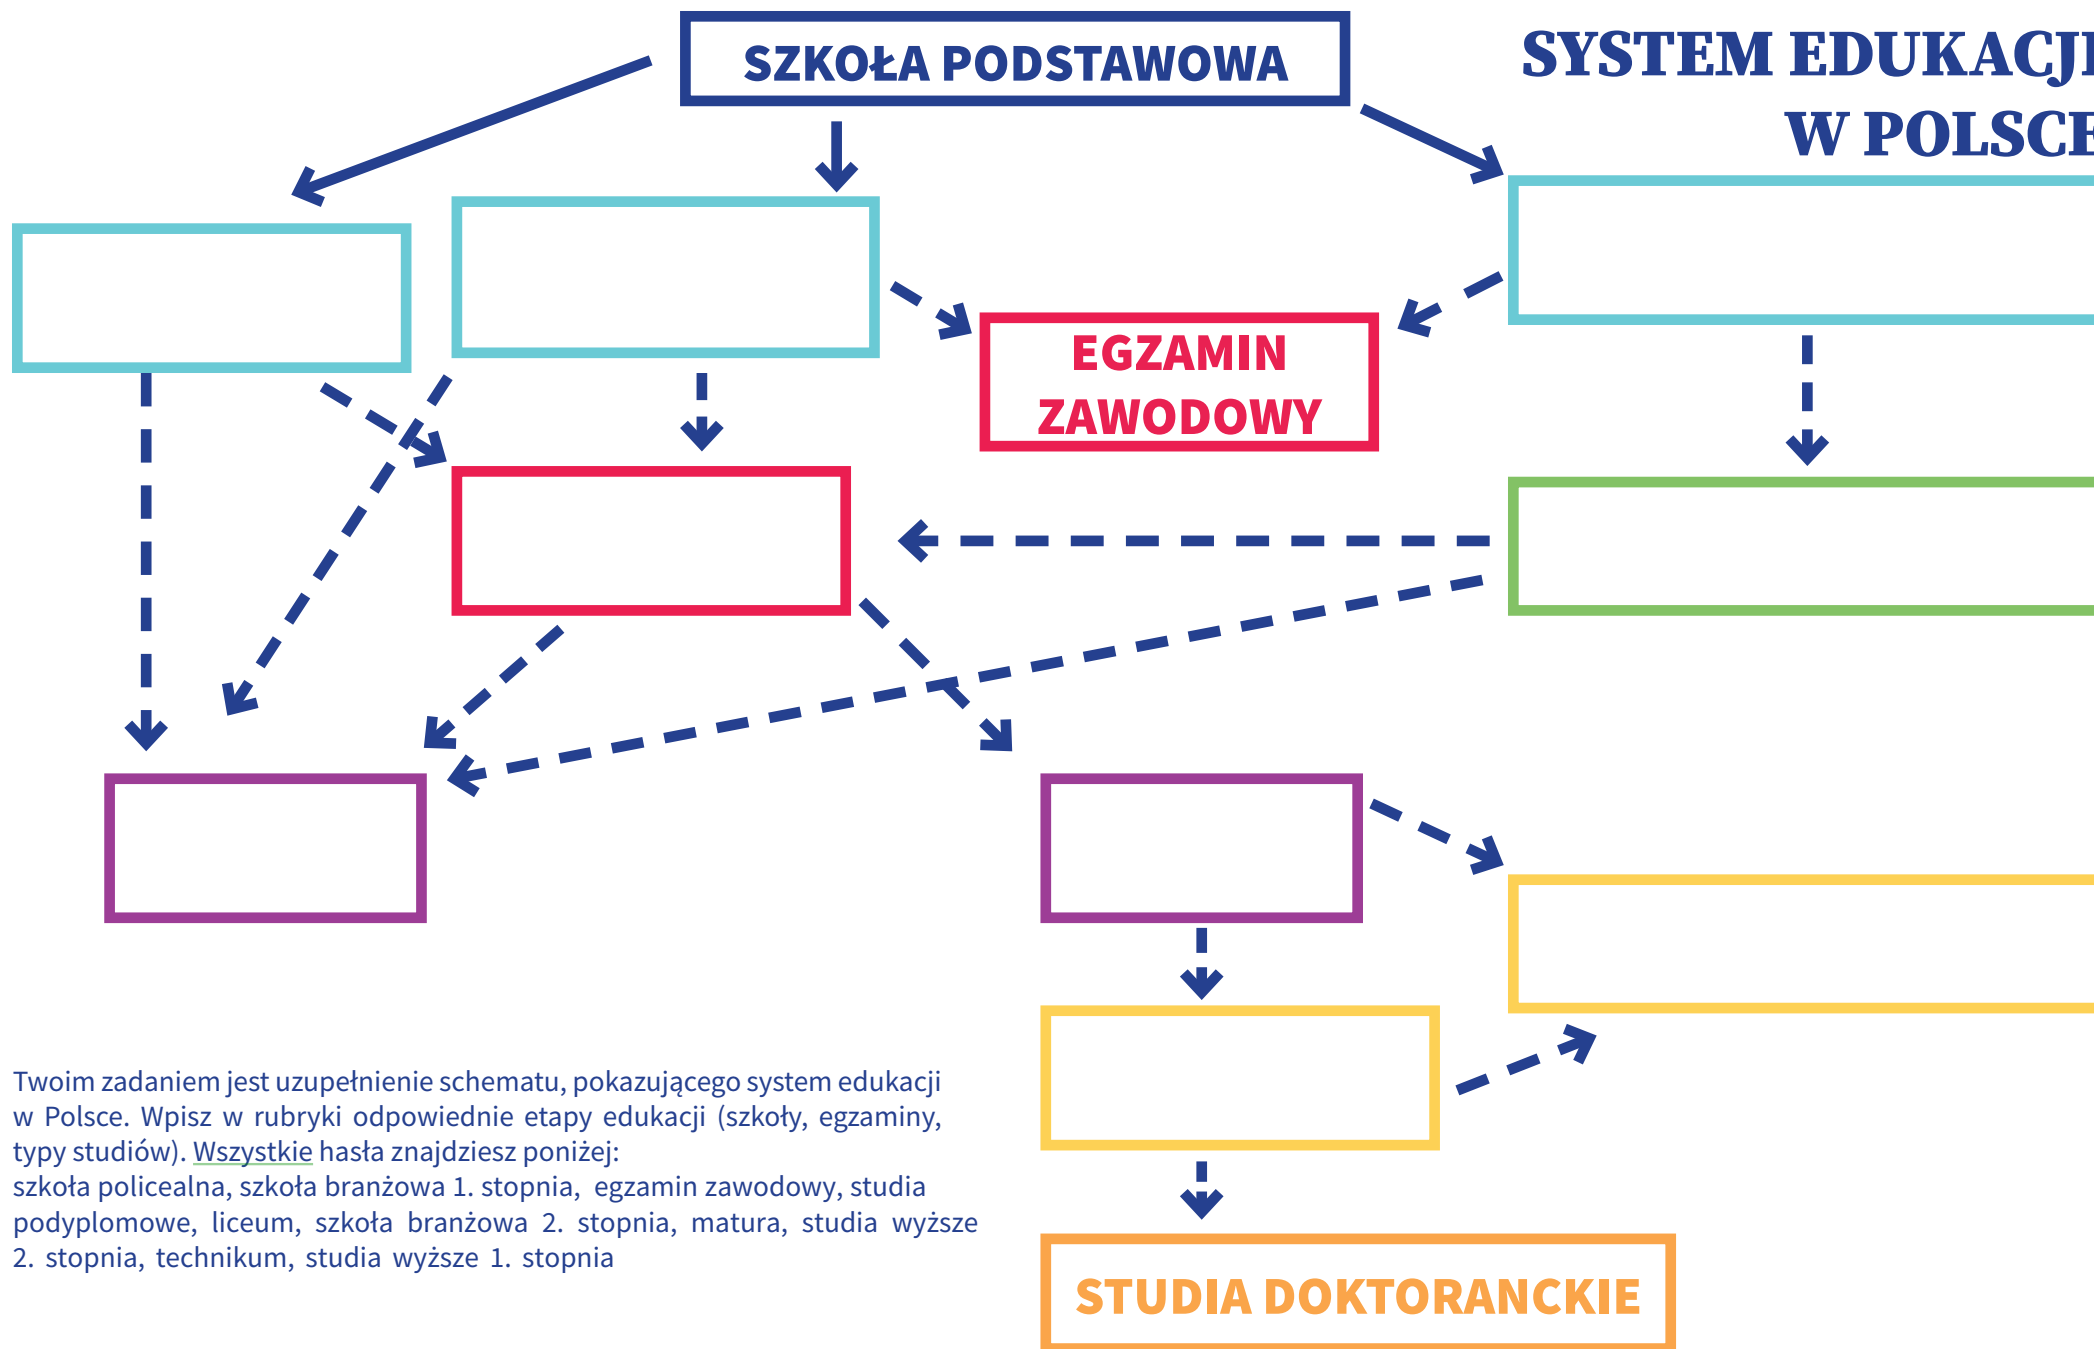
SZKOŁA PODSTAWOWA

SYSTEM EDUKACJ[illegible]
W POLSC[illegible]

EGZAMIN ZAWODOWY

Twoim zadaniem jest uzupełnienie schematu, pokazującego system edukacji w Polsce. Wpisz w rubryki odpowiednie etapy edukacji (szkoły, egzaminy, typy studiów). Wszystkie hasła znajdziesz poniżej:
szkoła policealna, szkoła branżowa 1. stopnia, egzamin zawodowy, studia podyplomowe, liceum, szkoła branżowa 2. stopnia, matura, studia wyższe 2. stopnia, technikum, studia wyższe 1. stopnia

STUDIA DOKTORANCKIE